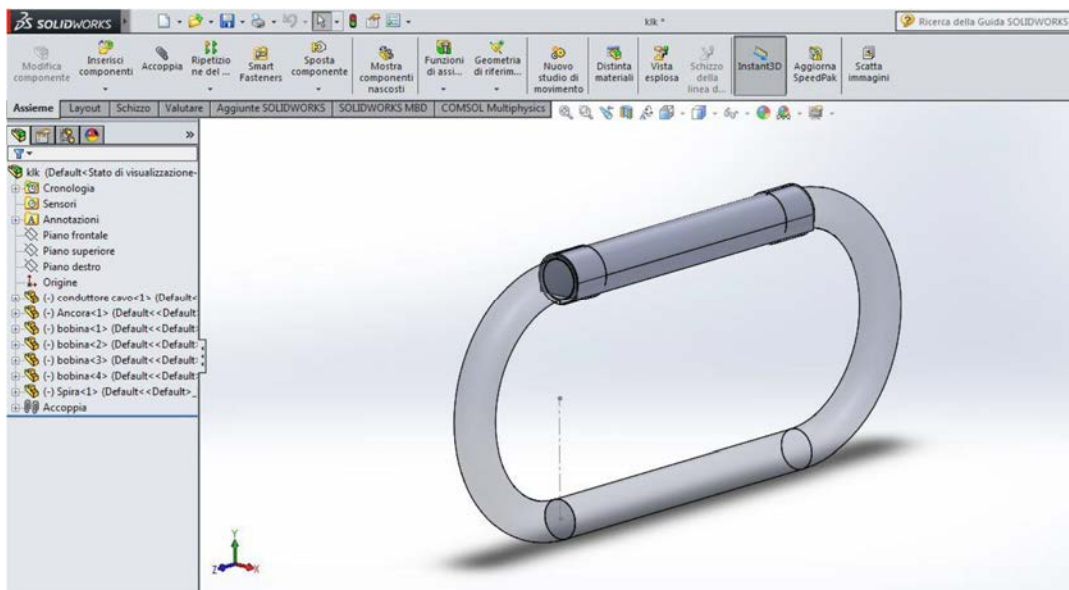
SOLIDWORKS

klk *

Ricerca della Guida SOLIDWORKS

Modifica componente
Inserisci componenti
Accoppia
Ripetizione del ...
Smart Fasteners
Sposta componente
Mostra componenti nascosti
Funzioni di assi...
Geometria di riferim...
Nuovo studio di movimento
Distinta materiali
Vista esplosa
Schizzo della linea d...
Instant3D
Aggiorna SpeedPak
Scatta immagini

Assieme | Layout | Schizzo | Valutare | Aggiunte SOLIDWORKS | SOLIDWORKS MBD | COMSOL Multiphysics

klk (Default<Stato di visualizzazione-
Cronologia
Sensori
Annotazioni
Piano frontale
Piano superiore
Piano destro
Origine
(-) conduttore cavo<1> (Default<
(-) Ancora<1> (Default<<Default
(-) bobina<1> (Default<<Default
(-) bobina<2> (Default<<Default
(-) bobina<3> (Default<<Default
(-) bobina<4> (Default<<Default
(-) Spira<1> (Default<<Default>_
Accoppia

Y
Z
X